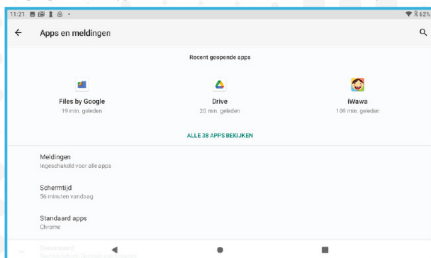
11:21

42%

Apps en meldingen

Recent geopende apps

Files by Google
19 min. geleden

Drive
20 min. geleden

iWawa
106 min. geleden

ALLE 38 APPS BEKIJKEN

Meldingen
Ingeschakeld voor alle apps

Schermtijd
56 minuten vandaag

Standaard apps
Chrome

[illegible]